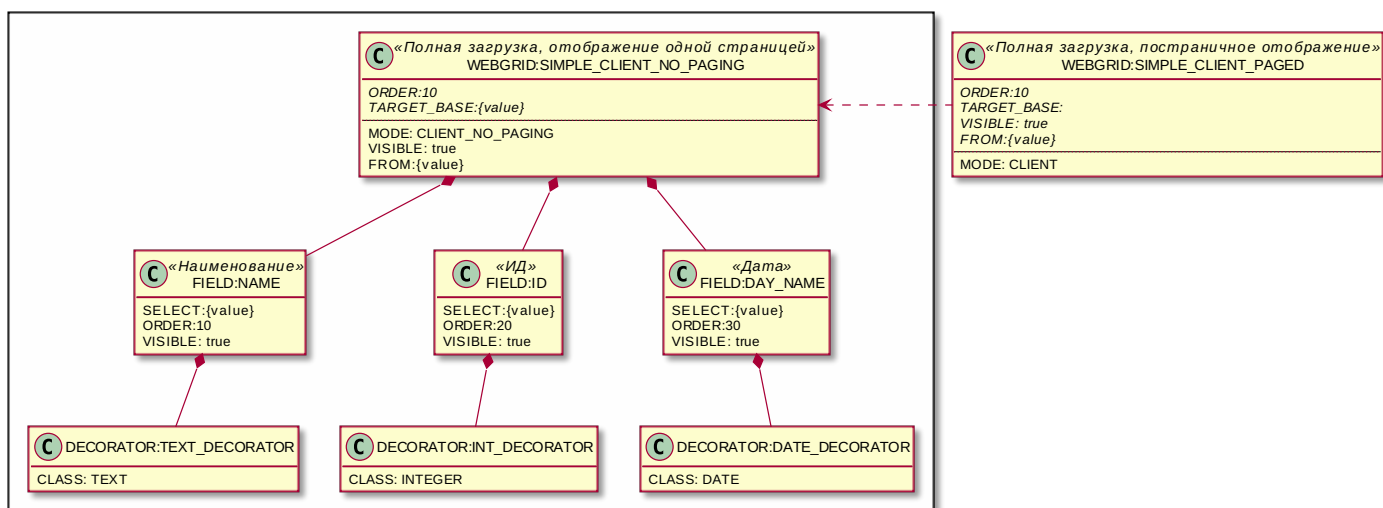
C «Полная загрузка, отображение одной страницей»
WEBGRID:SIMPLE_CLIENT_NO_PAGING
ORDER:10
TARGET_BASE:{value}
MODE: CLIENT_NO_PAGING
VISIBLE: true
FROM:{value}

C «Полная загрузка, постраничное отображение»
WEBGRID:SIMPLE_CLIENT_PAGED
ORDER:10
TARGET_BASE:
VISIBLE: true
FROM:{value}
MODE: CLIENT

C «Наименование»
FIELD:NAME
SELECT:{value}
ORDER:10
VISIBLE: true

C «ИД»
FIELD:ID
SELECT:{value}
ORDER:20
VISIBLE: true

C «Дата»
FIELD:DAY_NAME
SELECT:{value}
ORDER:30
VISIBLE: true

C DECORATOR:TEXT_DECORATOR
CLASS: TEXT

C DECORATOR:INT_DECORATOR
CLASS: INTEGER

C DECORATOR:DATE_DECORATOR
CLASS: DATE